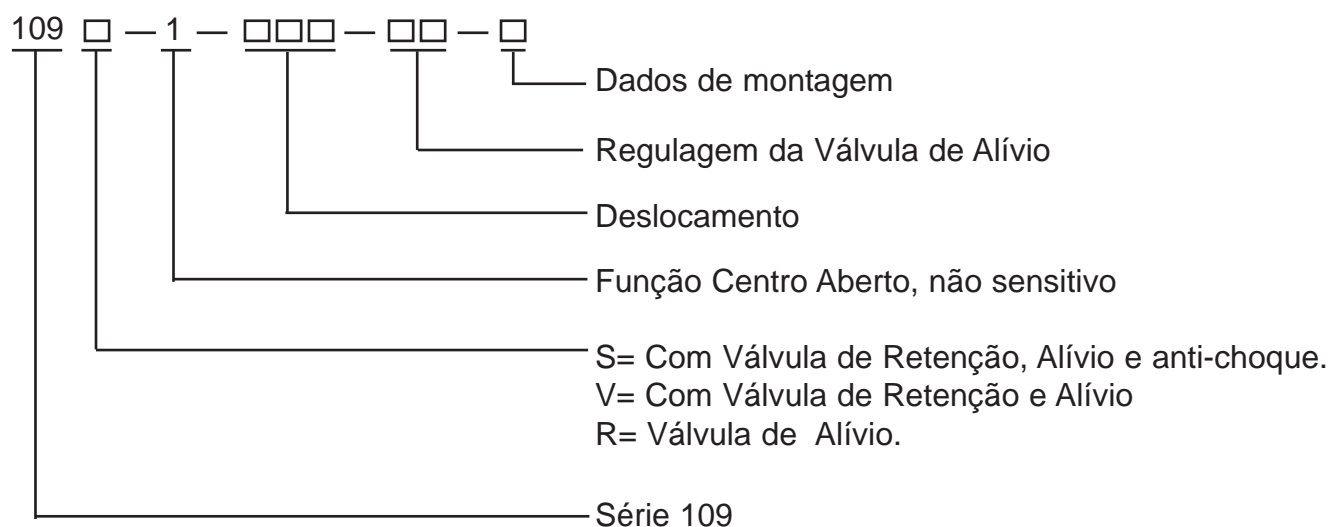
109 □ — 1 — □□□ — □□ — □

Dados de montagem

Regulagem da Válvula de Alívio

Deslocamento

Função Centro Aberto, não sensitivo

S= Com Válvula de Retenção, Alívio e anti-choque.
V= Com Válvula de Retenção e Alívio
R= Válvula de Alívio.

Série 109